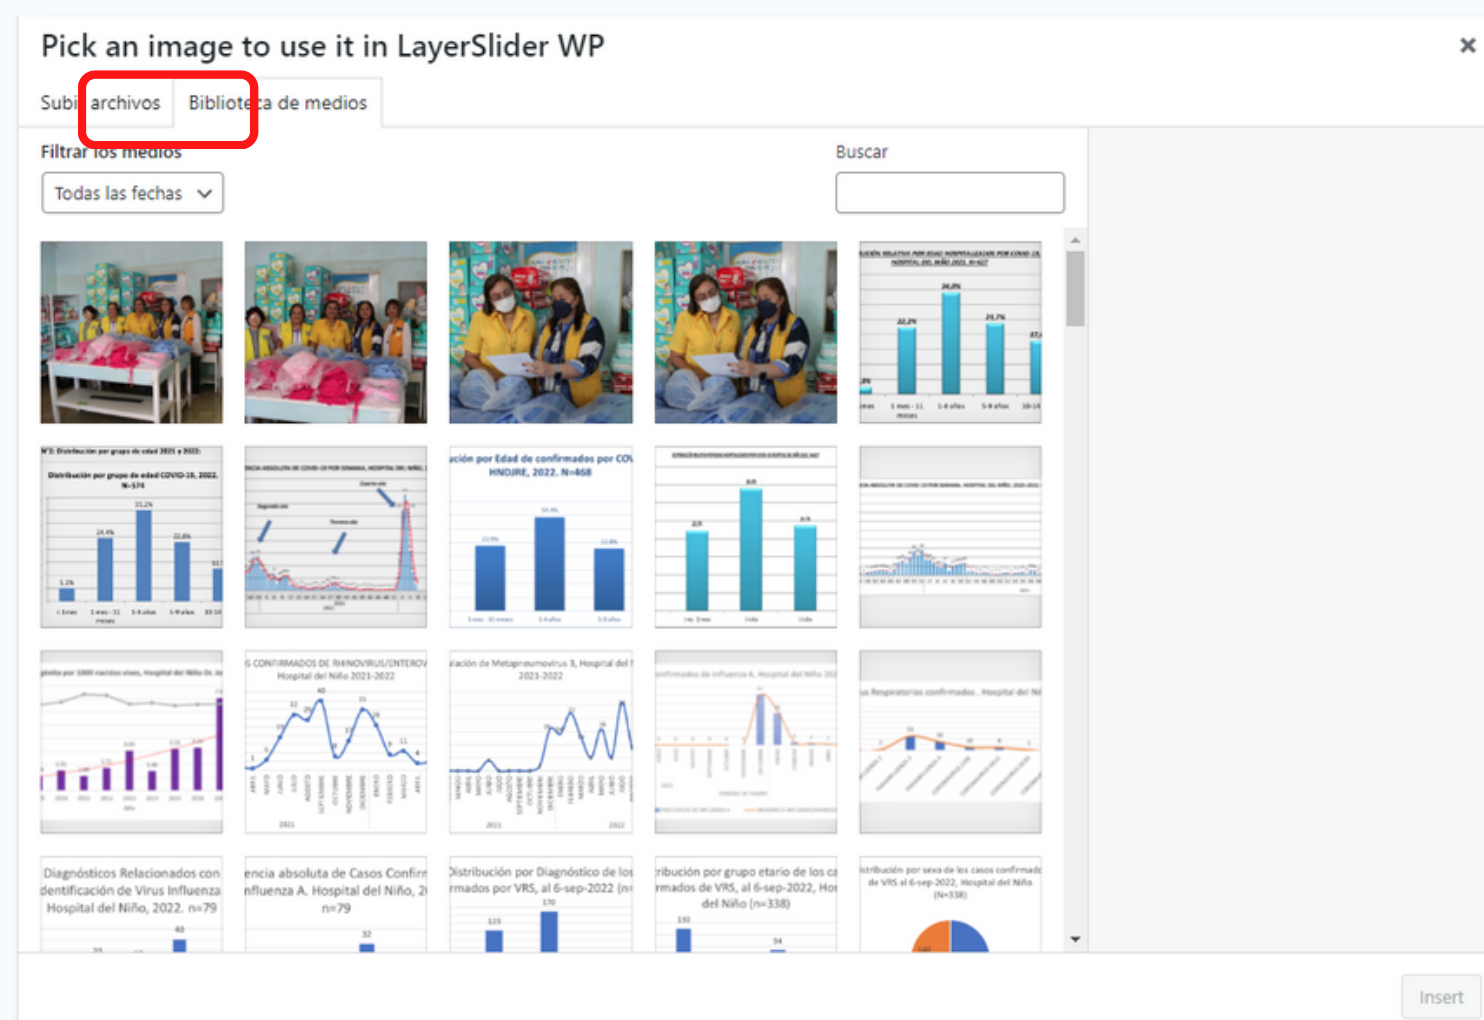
Pick an image to use it in LayerSlider WP

×

Subi archivos

Bibliote a de medios

Filtrar los medios

Todas las fechas

Buscar

Distribución por grupo de edad COVID-19, 2022. N=574

ación por Edad de confirmados por CO HNDJRE, 2022. N=468

S CONFIRMADOS DE RHINOVIRUS/ENTEROV Hospital del Niño 2021-2022

ación de Metapneumovirus 3, Hospital del 2021-2022

Diagnósticos Relacionados con dentificación de Virus Influenza Hospital del Niño, 2022. n=79

encia absoluta de Casos Confir nfluenza A. Hospital del Niño, 2 n=79

Distribución por Diagnóstico de los rmados por VRS, al 6-sep-2022 (n=

ribución por grupo etario de los ca rmados de VRS, al 6-sep-2022, Ho del Niño (n=338)

istribución por sexo de los casos confirmado de VRS al 6-sep-2022, Hospital del Niño (N=338)

Insert